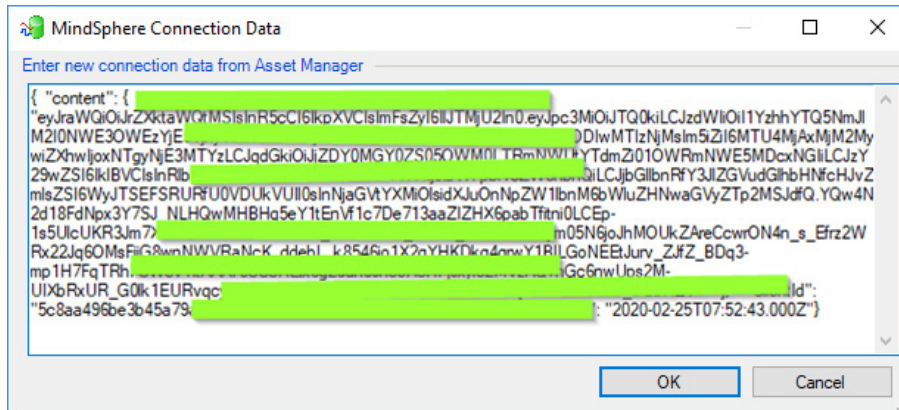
MindSphere Connection Data

Enter new connection data from Asset Manager

{ "content": { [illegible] "eyJraWQiOiJrZXktaWQtMSIsInR5cCI6IkpXVCIsImFsZyI6IlJTMjU2In0.eyJpc3MiOiJTQ0kiLCJzdWIiOiI1YzhhYTQ5NmJlM2I0NWE3OWEzYjE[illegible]DIwMTIzNjMsIm5iZiI6MTU4MjAxMjM2MywiZXhwIjoxNTgyNjE3MTYzLCJqdGkiOiJiZDY0MGY0ZS05OWM0LTRmNWUtYTdmZi01OWRmNWE5MDcxNGIiLCJzY29wZSI6IkIBVCIsInRlb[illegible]LCJjbGllbnRfY3JlZGVudGlhbHNfcHJvZmlsZSI6WyJTSEFSRURfU0VDUkVUIl0sInNjaGVtYXMiOlsidXJuOnNpZW1lbnM6bWluZHNwaGVyZTp2MSJdfQ.YQw4N2d18FdNpx3Y7SJ_NLHQwMHBHq5eY1tEnVf1c7De713aaZIZHX6pabTfitni0LCEp-1s5UlcUKR3Jm7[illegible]m05N6joJhMOUkZAreCcwrON4n_s_Efrz2WRx22Jq6OMsFiiG8wnNWVRaNcK_ddebL_k8546io1X2qYHKDkq4qrwY1BlLGoNEEtJurv_ZJfZ_BDq3-mp1H7FqTRh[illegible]Gc6nwUps2M-UIXbRxUR_G0lk1EURvqc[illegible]Id": "5c8aa496be3b45a79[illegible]: "2020-02-25T07:52:43.000Z"}

OK

Cancel